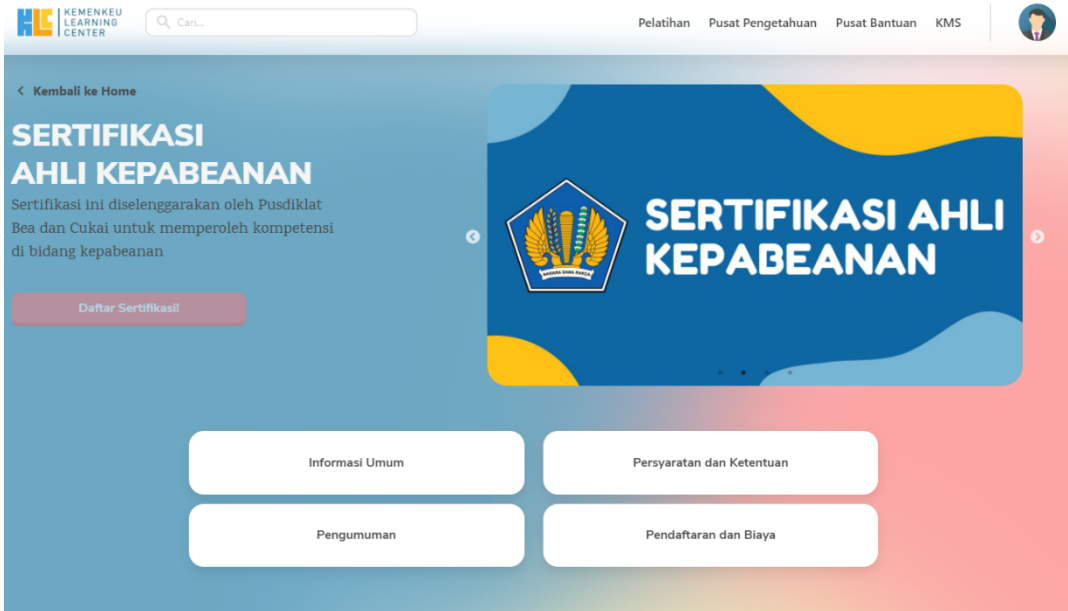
KLC KEMENKEU LEARNING CENTER

Cari...

Pelatihan Pusat Pengetahuan Pusat Bantuan KMS

Kembali ke Home

SERTIFIKASI AHLI KEPABEANAN

Sertifikasi ini diselenggarakan oleh Pusdiklat Bea dan Cukai untuk memperoleh kompetensi di bidang kepabeanan

Daftar Sertifikasi!

NAGARA DANA RAKCA

SERTIFIKASI AHLI KEPABEANAN

Informasi Umum

Persyaratan dan Ketentuan

Pengumuman

Pendaftaran dan Biaya